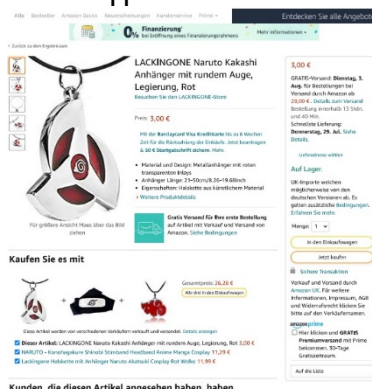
Alle Bestseller Angebote Basics Neuerscheinungen Kundenservice Prime

Entdecken Sie alle Angebot

0% Finanzierung

Mehr Informationen

‹ Zurück zu den Ergebnissen

LACKINGONE Naruto Kakashi Anhänger mit rundem Auge, Legierung, Rot

Besuchen Sie den LACKINGONE-Store

Preis: 3,00 €

Mit der Barclaycard Visa Kreditkarte bis zu 8 Wochen Zeit für die Rückzahlung der Einkäufe. Jetzt beantragen & 5 € Startguthaben sichern. Mehr

• Material und Design: Metallanhänger mit roten transparenten Inlays
• Anhänger Länge: 25×50mm/0,98×19,69inch
• Eigenschaften: Halskette aus künstlichem Material
› Weitere Produktdetails

Gratis Versand für Ihre erste Bestellung auf Artikel mit Verkauf und Versand von Amazon. Siehe Bedingungen

Für größere Ansicht Maus über das Bild ziehen

3,00 €

GRATIS-Versand: Dienstag, 3. Aug. für Bestellungen bei Versand durch Amazon ab 29,00 €. Details zum Versand Bestellung innerhalb 13 Stdn. und 40 Min.
Schnellste Lieferung: Donnerstag, 29. Jul. Siehe Details.

Lieferadresse wählen

Auf Lager.

UK-Importe welchen möglicherweise von den deutschen Versionen ab. Es gelten zusätzliche Bedingungen. Erfahren Sie mehr.

Menge: 1

In den Einkaufswagen

Jetzt kaufen

Sichere Transaktion

Verkauf und Versand durch Amazon UK. Für weitere Informationen, Impressum, AGB und Widerrufsrecht klicken Sie bitte auf den Verkäufernamen.

amazon prime

Hier klicken und GRATIS Premiumversand mit Prime bekommen. 30-Tage Gratiszeitraum.

Auf die Liste

Kaufen Sie es mit

Gesamtpreis: 26,28 €

Alle drei in den Einkaufswagen

Dieser Artikel werden von verschiedenen Verkäufern verkauft und versendet. Details anzeigen

Dieser Artikel: LACKINGONE Naruto Kakashi Anhänger mit rundem Auge, Legierung, Rot 3,00 €
NARUTO – Konoha­gakure Shinobi Stirnband Headband Anime Manga Cosplay 11,29 €
Lackingone Halskette mit Anhänger Naruto Akatsuki Cosplay Rot Wolke 11,99 €

Kunden, die diesen Artikel angesehen haben, haben